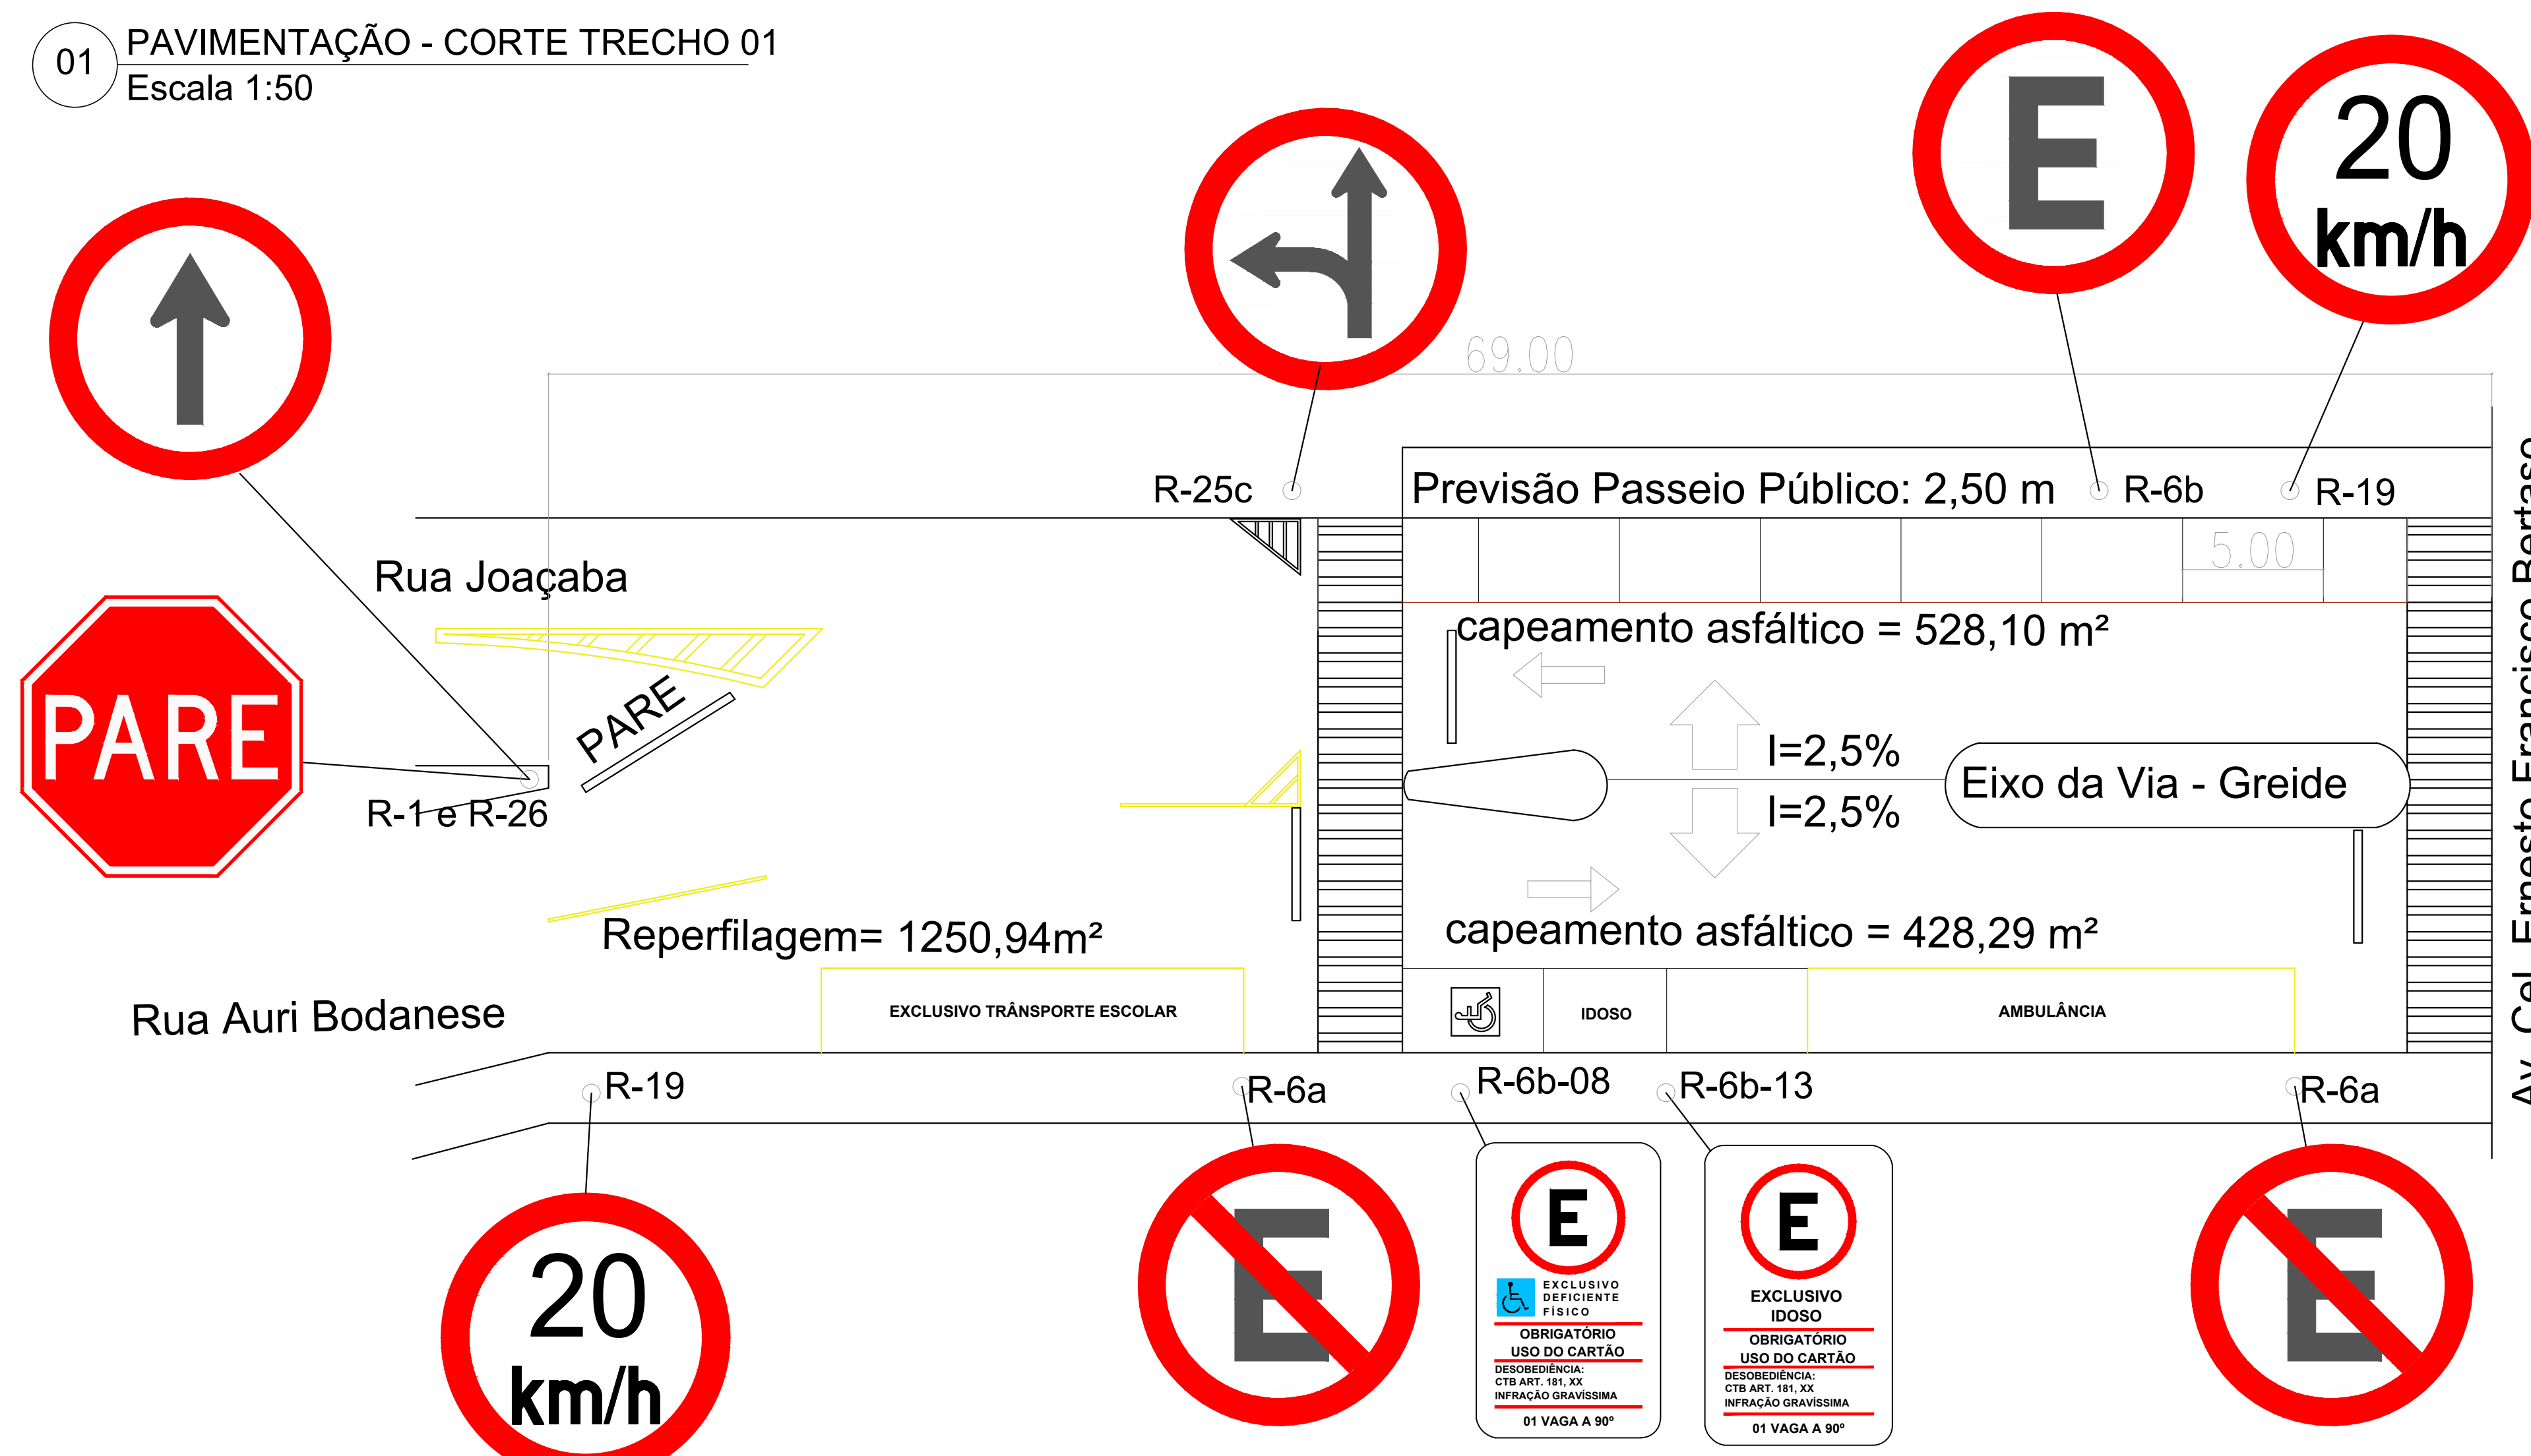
01 PAVIMENTAÇÃO - CORTE TRECHO 01
Escala 1:50

E

20
km/h

69.00

R-25c

Previsão Passeio Público: 2,50 m R-6b R-19

5.00

Rua Joaçaba

PARE

PARE

R-1 e R-26

capeamento asfáltico = 528,10 m²

I=2,5%

Eixo da Via - Greide

I=2,5%

Reperfilagem= 1250,94m²

capeamento asfáltico = 428,29 m²

Rua Auri Bodanese

EXCLUSIVO TRÂNSPORTE ESCOLAR

IDOSO

AMBULÂNCIA

Av. Cel. Ernesto Francisco Bertaso

R-19 R-6a R-6b-08 R-6b-13 R-6a

20
km/h

E

E
EXCLUSIVO DEFICIENTE FÍSICO
OBRIGATÓRIO USO DO CARTÃO
DESOBEDIÊNCIA: CTB ART. 181, XX INFRAÇÃO GRAVÍSSIMA
01 VAGA A 90°

E
EXCLUSIVO IDOSO
OBRIGATÓRIO USO DO CARTÃO
DESOBEDIÊNCIA: CTB ART. 181, XX INFRAÇÃO GRAVÍSSIMA
01 VAGA A 90°

E